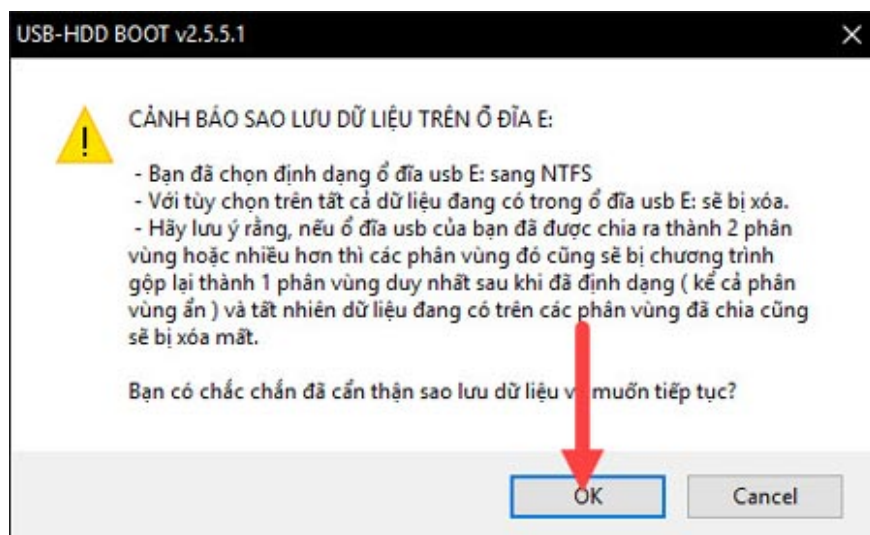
USB-HDD BOOT v2.5.5.1

CẢNH BÁO SAO LƯU DỮ LIỆU TRÊN Ổ ĐĨA E:

- Bạn đã chọn định dạng ổ đĩa usb E: sang NTFS
- Với tùy chọn trên tất cả dữ liệu đang có trong ổ đĩa usb E: sẽ bị xóa.
- Hãy lưu ý rằng, nếu ổ đĩa usb của bạn đã được chia ra thành 2 phân vùng hoặc nhiều hơn thì các phân vùng đó cũng sẽ bị chương trình gộp lại thành 1 phân vùng duy nhất sau khi đã định dạng ( kể cả phân vùng ẩn ) và tất nhiên dữ liệu đang có trên các phân vùng đã chia cũng sẽ bị xóa mất.

Bạn có chắc chắn đã cẩn thận sao lưu dữ liệu v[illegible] muốn tiếp tục?

OK

Cancel